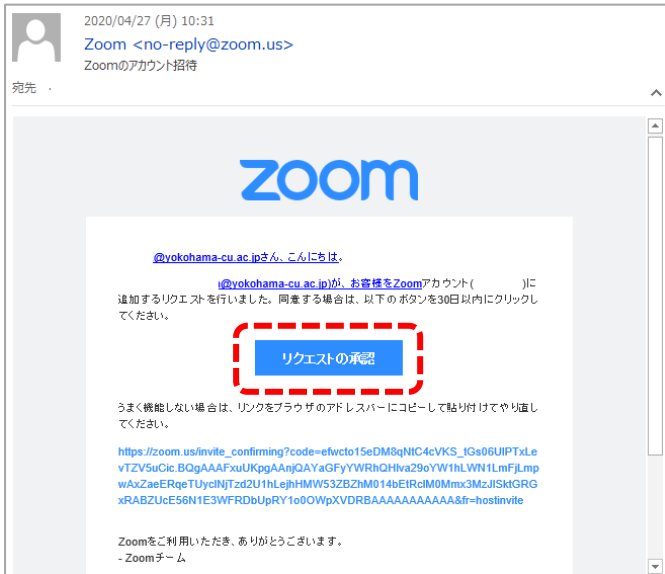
2020/04/27 (月) 10:31
Zoom <no-reply@zoom.us>
Zoomのアカウント招待

宛先 ·

zoom

@yokohama-cu.ac.jpさん、こんにちは。

@yokohama-cu.ac.jp)が、お客様をZoomアカウント( )に追加するリクエストを行いました。同意する場合は、以下のボタンを30日以内にクリックしてください。

リクエストの承認

うまく機能しない場合は、リンクをブラウザのアドレスバーにコピーして貼り付けてやり直してください。

https://zoom.us/invite_confirming?code=efwcto15eDM8qNtC4cVKS_tGs06UIPTxLevTZV5uCic.BQgAAAFxuUKpgAAnjQAYaGFyYWRhQHlva29oYW1hLWN1LmFjLmpwAxZaeERqeTUyclNjTzd2U1hLejhHMW53ZBhM014bEtRclM0Mmx3MzJlSktGRGxRABZUcE56N1E3WFRDbUpRY1o0OWpXVDRBAAAAAAAAAAAA&fr=hostinvite

Zoomをご利用いただき、ありがとうございます。
- Zoomチーム